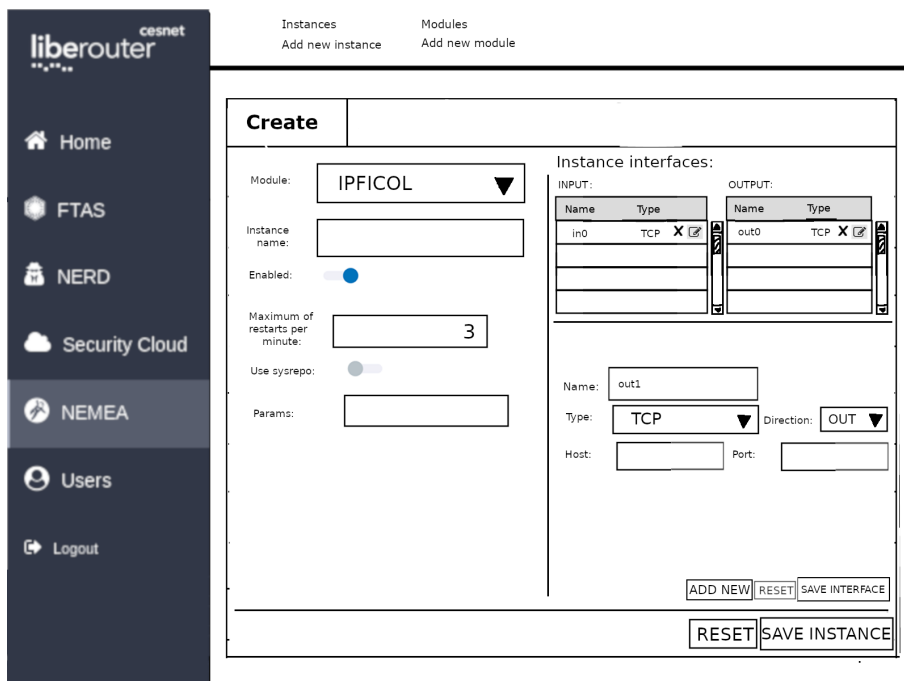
liberouter cesnet

Home
FTAS
NERD
Security Cloud
NEMEA
Users
Logout

Instances
Add new instance
Modules
Add new module

Create

Module: IPFICOL

Instance name:

Enabled:

Maximum of restarts per minute: 3

Use sysrepo:

Params:

Instance interfaces:

INPUT:

| Name | Type |
|---|---|
| in0 | TCP |
| | |
| | |
| | |

OUTPUT:

| Name | Type |
|---|---|
| out0 | TCP |
| | |
| | |
| | |

Name: out1

Type: TCP Direction: OUT

Host: Port:

ADD NEW RESET SAVE INTERFACE

RESET SAVE INSTANCE